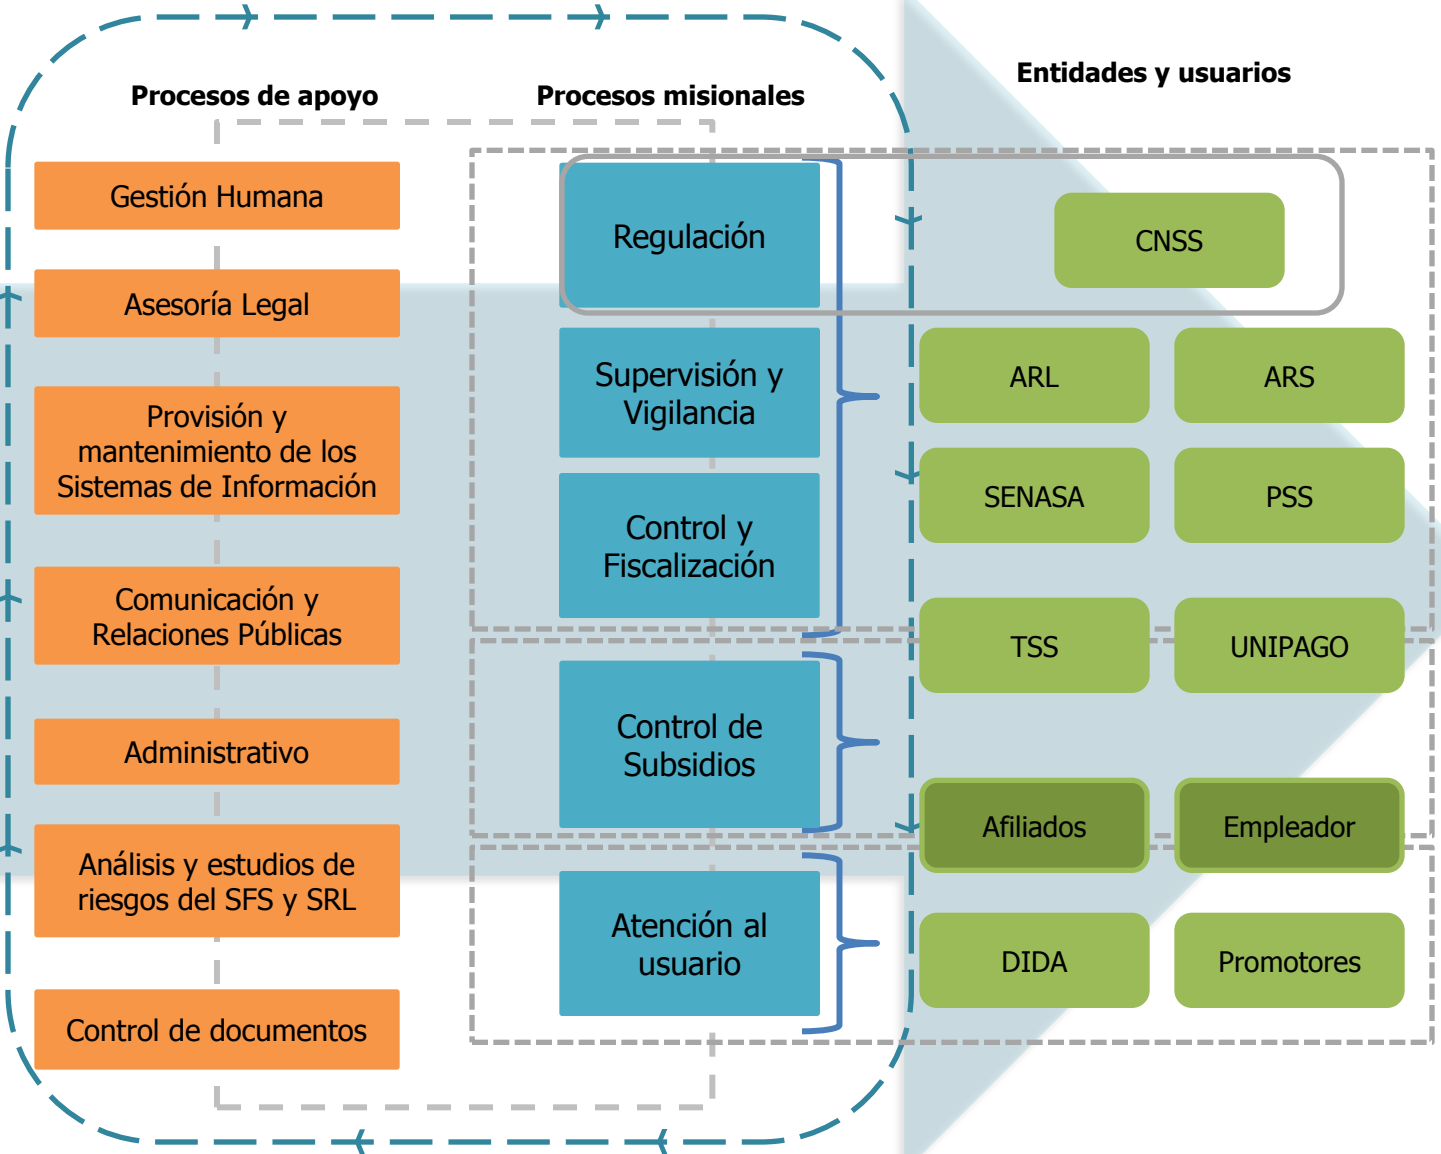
Procesos de apoyo

Procesos misionales

Entidades y usuarios

Gestión Humana

Asesoría Legal

Provisión y mantenimiento de los Sistemas de Información

Comunicación y Relaciones Públicas

Administrativo

Análisis y estudios de riesgos del SFS y SRL

Control de documentos

Regulación

Supervisión y Vigilancia

Control y Fiscalización

Control de Subsidios

Atención al usuario

CNSS

ARL

ARS

SENASA

PSS

TSS

UNIPAGO

Afiliados

Empleador

DIDA

Promotores